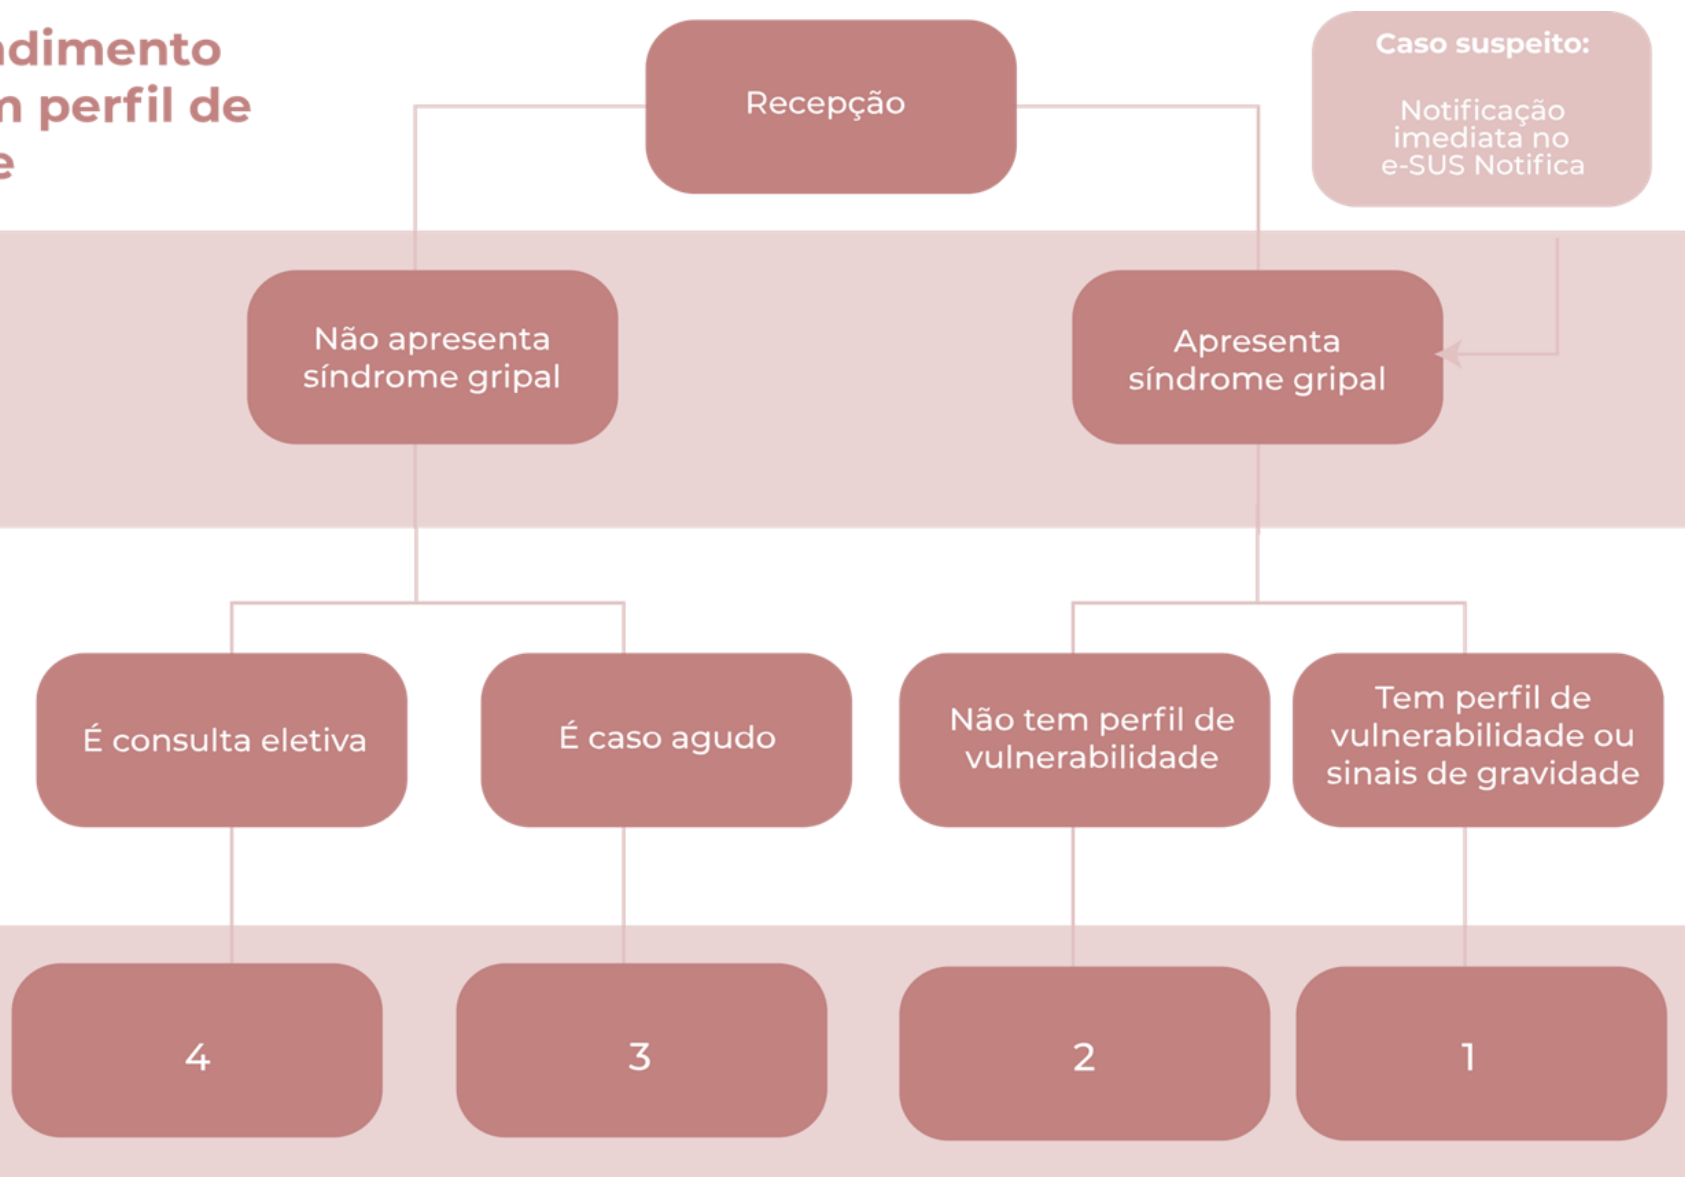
ndimento
n perfil de
e

Recepção

Caso suspeito:

Notificação imediata no e-SUS Notifica

Não apresenta síndrome gripal

Apresenta síndrome gripal

É consulta eletiva

É caso agudo

Não tem perfil de vulnerabilidade

Tem perfil de vulnerabilidade ou sinais de gravidade

4

3

2

1